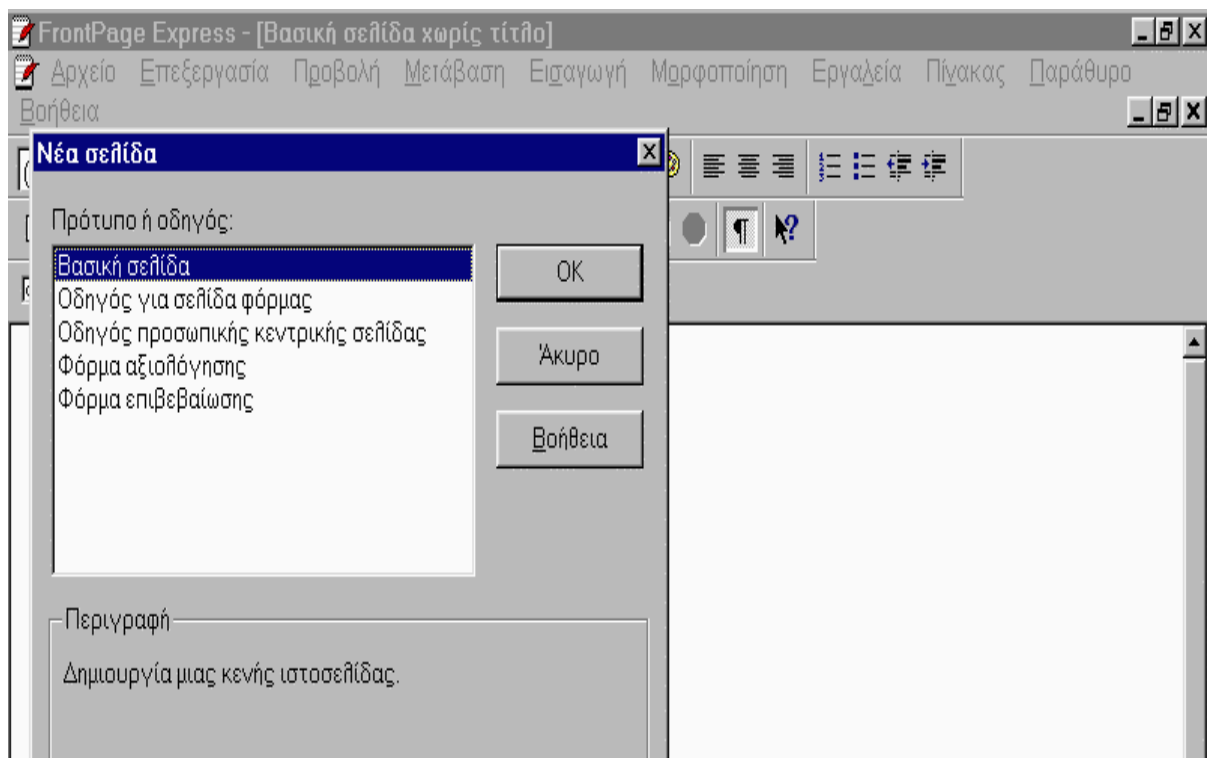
FrontPage Express - [Βασική σελίδα χωρίς τίτλο]

Αρχείο Επεξεργασία Προβολή Μετάβαση Εισαγωγή Μορφοποίηση Εργαλεία Πίνακας Παράθυρο Βοήθεια

Νέα σελίδα

Πρότυπο ή οδηγός:

Βασική σελίδα
Οδηγός για σελίδα φόρμας
Οδηγός προσωπικής κεντρικής σελίδας
Φόρμα αξιολόγησης
Φόρμα επιβεβαίωσης

OK

Άκυρο

Βοήθεια

Περιγραφή

Δημιουργία μιας κενής ιστοσελίδας.